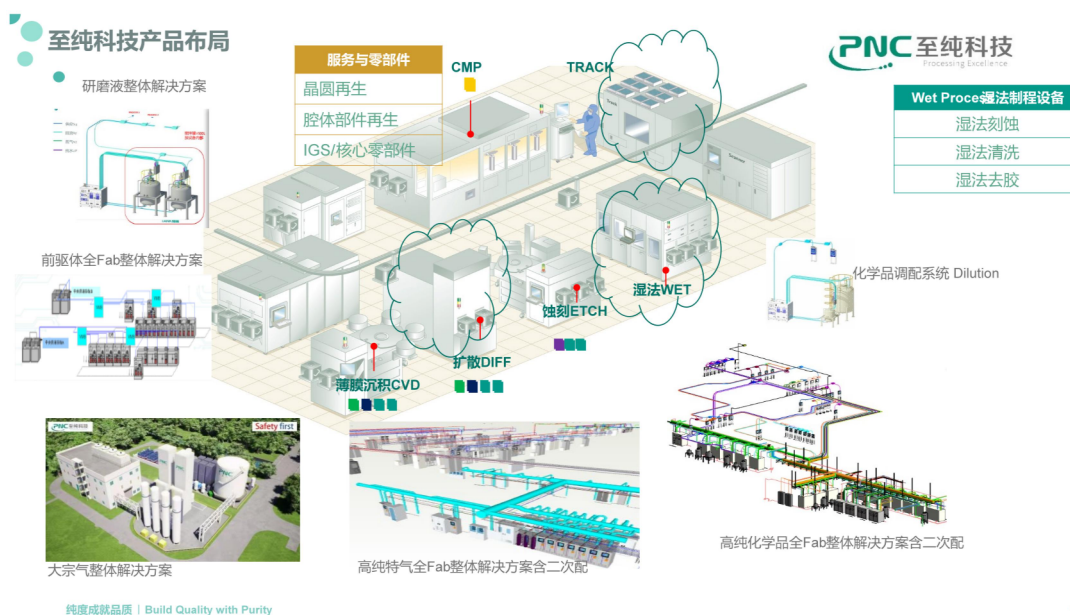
至纯科技产品布局

PNC 至纯科技
Processing Excellence

研磨液整体解决方案

服务与零部件
晶圆再生
腔体部件再生
IGS/核心零部件

CMP

TRACK

Wet Proce湿法制程设备
湿法刻蚀
湿法清洗
湿法去胶

前驱体全Fab整体解决方案

化学品调配系统 Dilution

湿法WET

蚀刻ETCH

扩散DIFF

薄膜沉积CVD

Safety first

大宗气整体解决方案

高纯特气全Fab整体解决方案含二次配

高纯化学品全Fab整体解决方案含二次配

纯度成就品质 | Build Quality with Purity